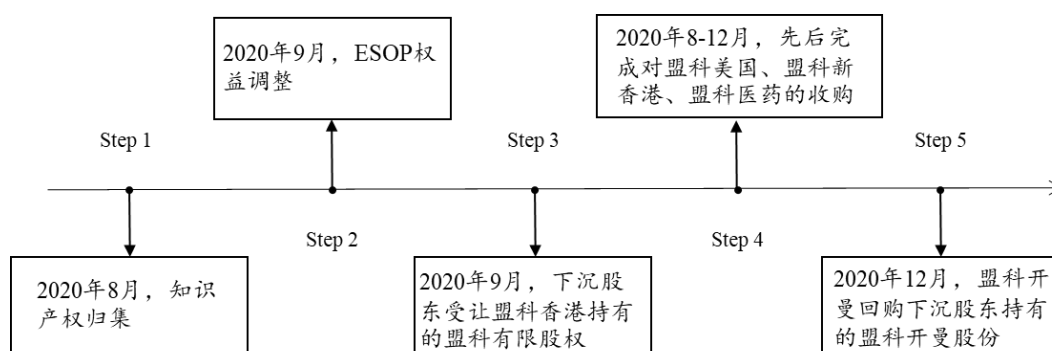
2020年9月，ESOP权益调整

2020年8-12月，先后完成对盟科美国、盟科新香港、盟科医药的收购

Step 1

Step 3

Step 5

Step 2

Step 4

2020年8月，知识产权归集

2020年9月，下沉股东受让盟科香港持有的盟科有限股权

2020年12月，盟科开曼回购下沉股东持有的盟科开曼股份